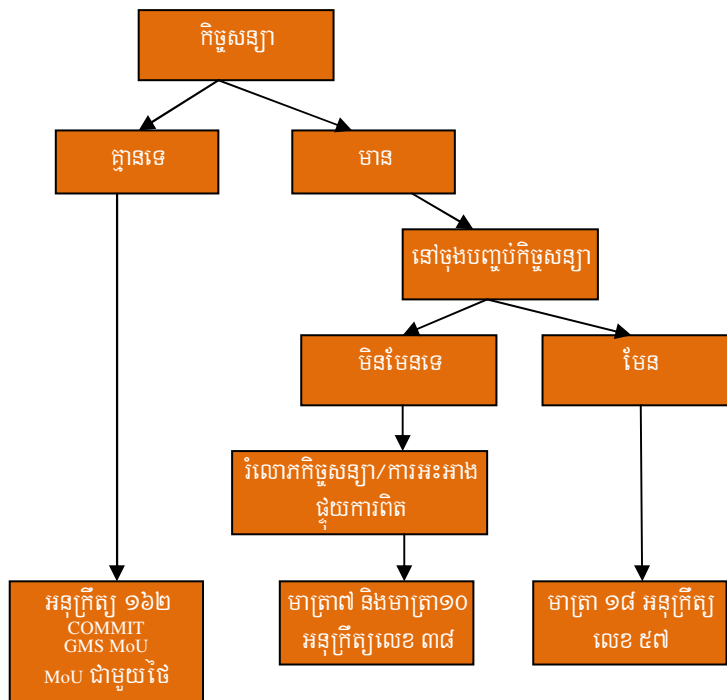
កិច្ចសន្យា

គ្មានទេ

មាន

នៅចុងបញ្ចប់កិច្ចសន្យា

មិនមែនទេ

មែន

រំលោភកិច្ចសន្យា/ការអះអាងផ្ទុយការពិត

អនុក្រឹត្យ ១៦២
COMMIT
GMS MoU
MoU ជាមួយថៃ

មាត្រា៧ និងមាត្រា១០ អនុក្រឹត្យលេខ ៣៨

មាត្រា ១៨ អនុក្រឹត្យលេខ ៥៧